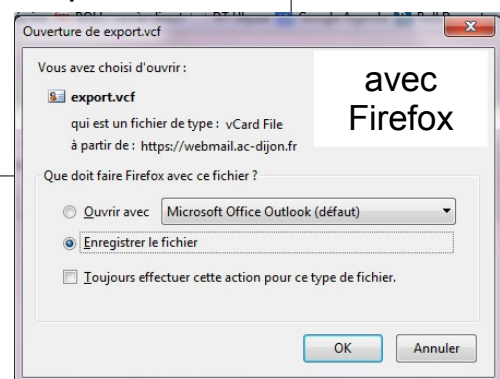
Ouverture de export.vcf

Vous avez choisi d'ouvrir :

export.vcf

qui est un fichier de type : vCard File

à partir de : https://webmail.ac-dijon.fr

avec Firefox

Que doit faire Firefox avec ce fichier ?

Ouvrir avec Microsoft Office Outlook (défaut)

Enregistrer le fichier

Toujours effectuer cette action pour ce type de fichier.

OK Annuler